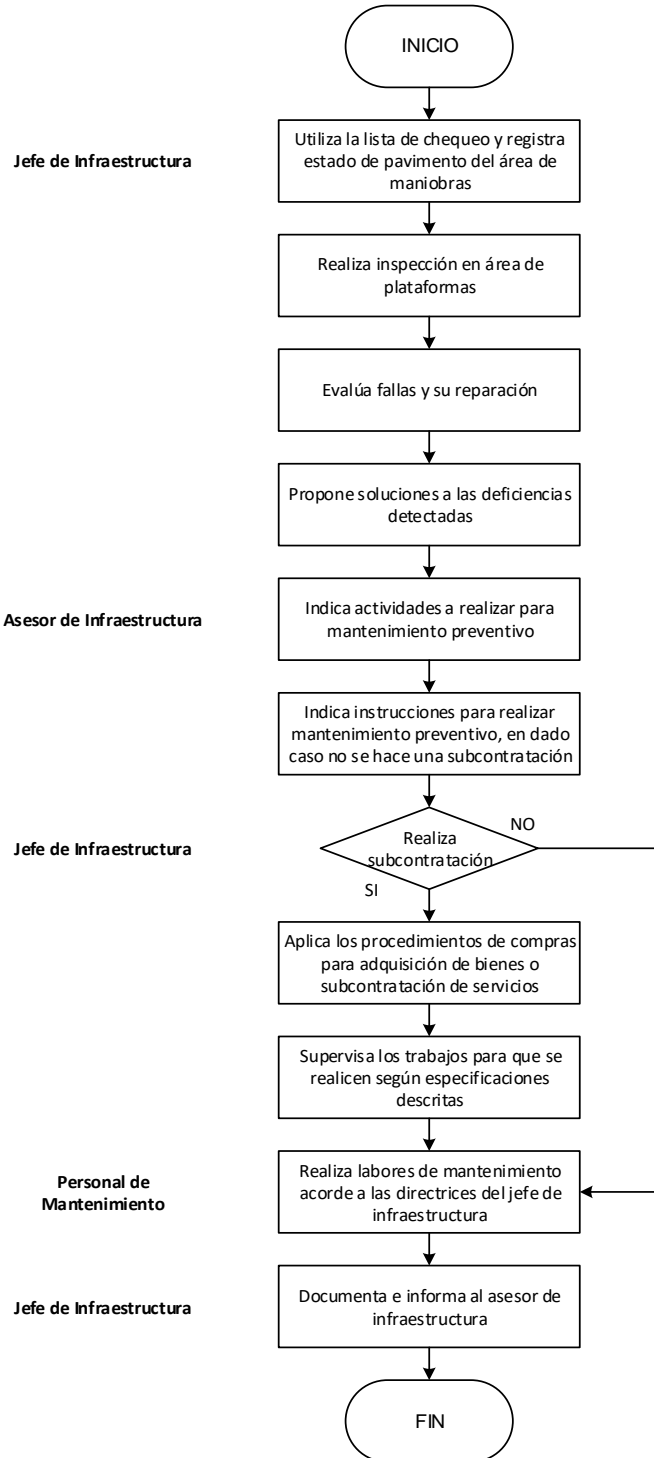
INICIO

Jefe de Infraestructura

Utiliza la lista de chequeo y registra estado de pavimento del área de maniobras

Realiza inspección en área de plataformas

Evalúa fallas y su reparación

Propone soluciones a las deficiencias detectadas

Asesor de Infraestructura

Indica actividades a realizar para mantenimiento preventivo

Indica instrucciones para realizar mantenimiento preventivo, en dado caso no se hace una subcontratación

Jefe de Infraestructura

Realiza subcontratación

NO

SI

Aplica los procedimientos de compras para adquisición de bienes o subcontratación de servicios

Supervisa los trabajos para que se realicen según especificaciones descritas

Personal de Mantenimiento

Realiza labores de mantenimiento acorde a las directrices del jefe de infraestructura

Jefe de Infraestructura

Documenta e informa al asesor de infraestructura

FIN